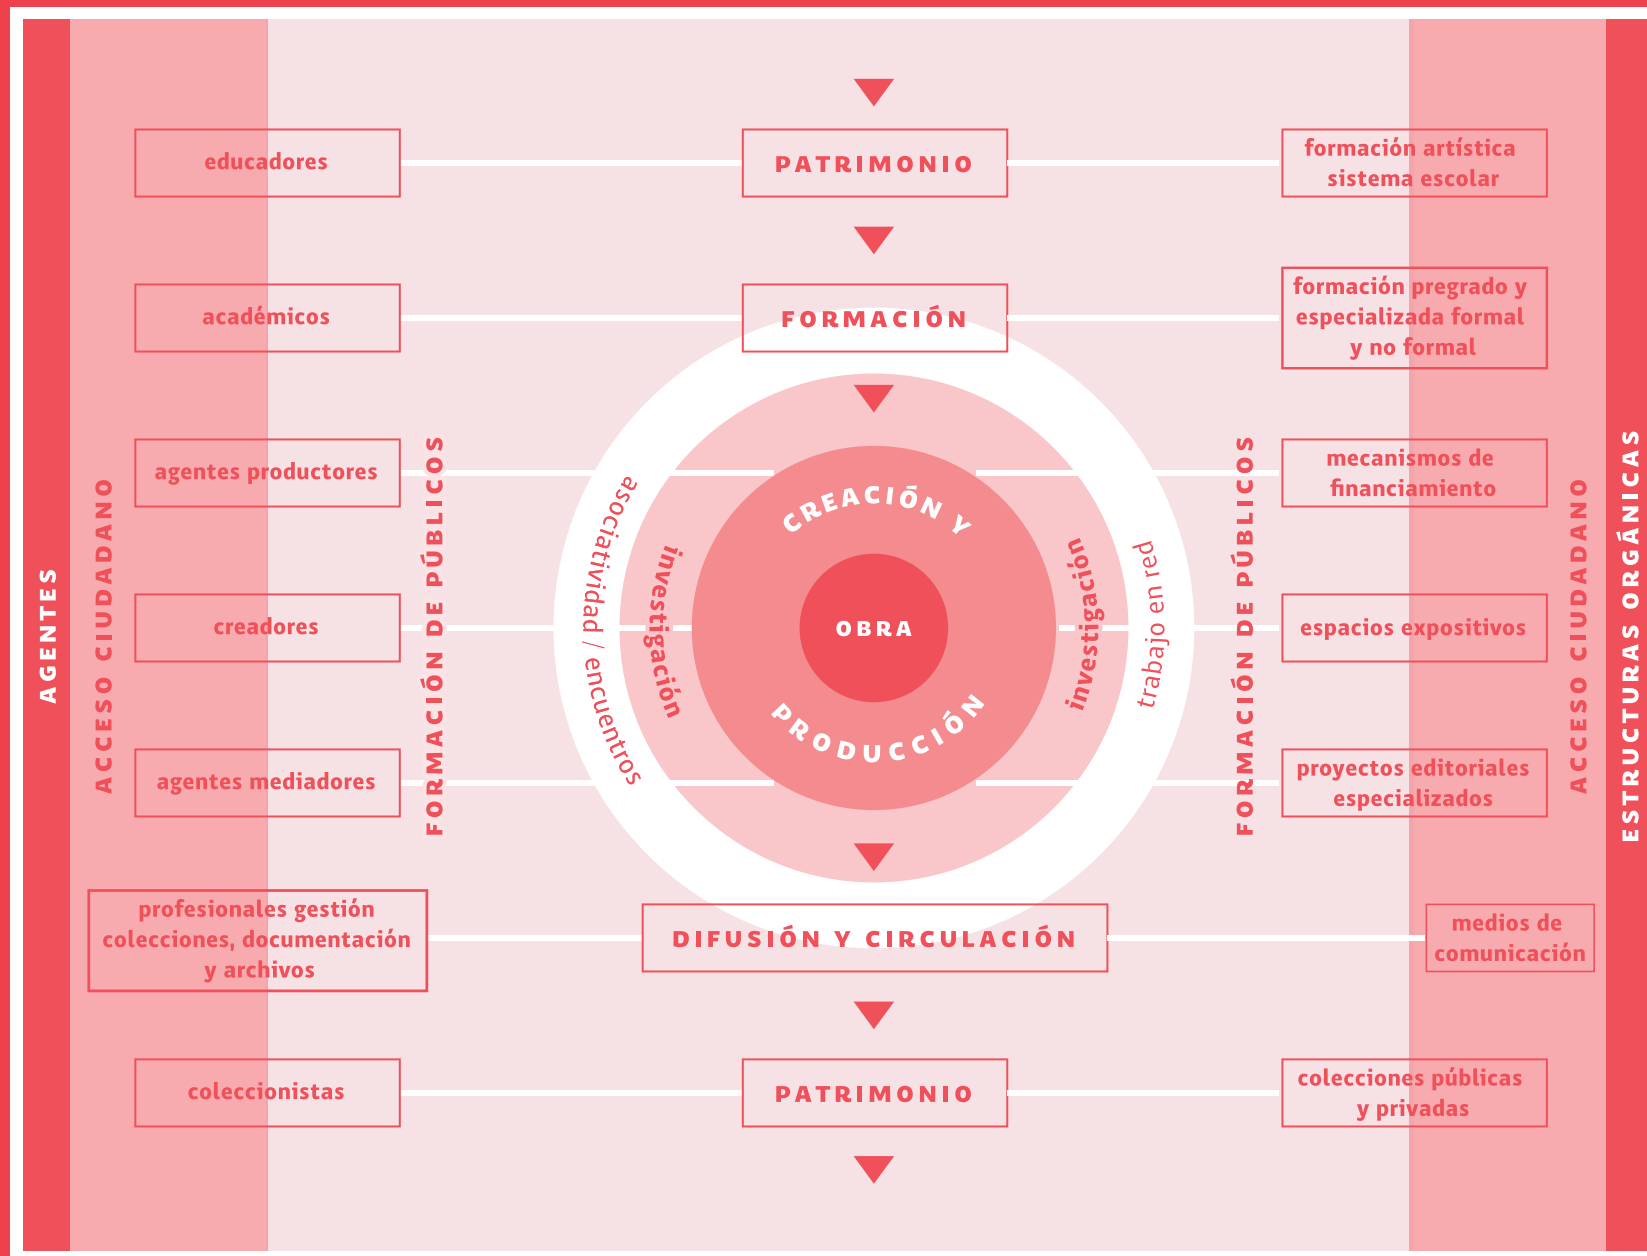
AGENTES

ACCESO CIUDADANO

FORMACIÓN DE PÚBLICOS

educadores

PATRIMONIO

formación artística sistema escolar

académicos

FORMACIÓN

formación pregrado y especializada formal y no formal

agentes productores

mecanismos de financiamiento

asociatividad / encuentros

investigación

CREACIÓN Y

OBRA

PRODUCCIÓN

investigación

trabajo en red

creadores

espacios expositivos

agentes mediadores

proyectos editoriales especializados

profesionales gestión colecciones, documentación y archivos

DIFUSIÓN Y CIRCULACIÓN

medios de comunicación

coleccionistas

PATRIMONIO

colecciones públicas y privadas

FORMACIÓN DE PÚBLICOS

ACCESO CIUDADANO

ESTRUCTURAS ORGÁNICAS